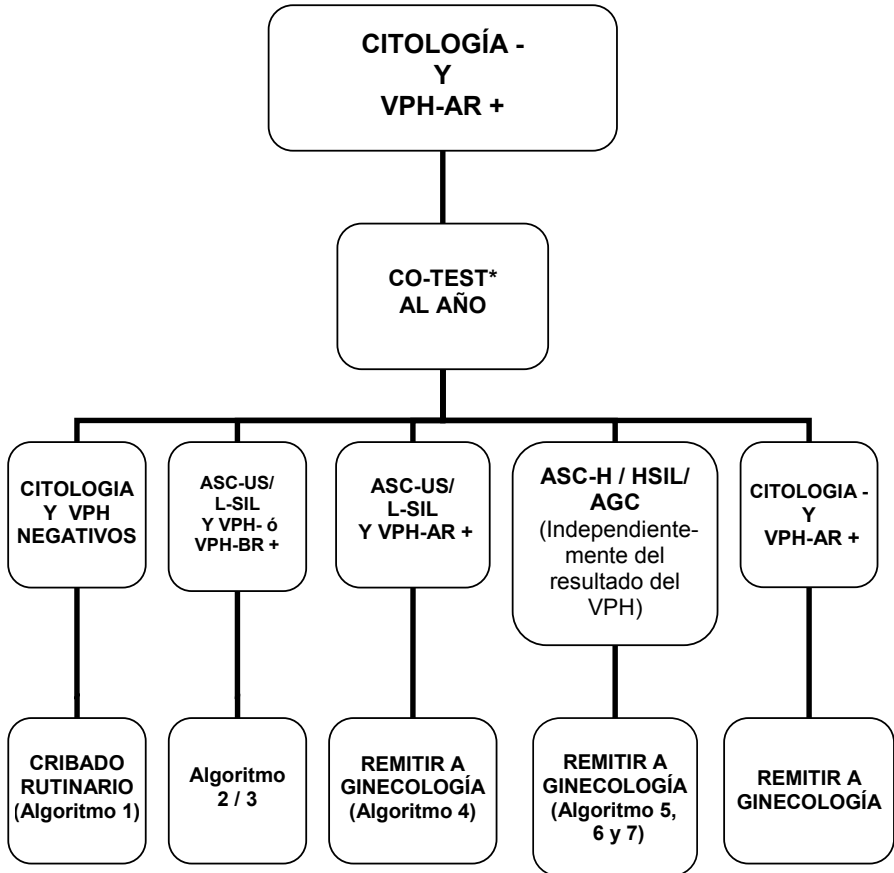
CITOLOGÍA - Y VPH-AR +

CO-TEST* AL AÑO

CITOLOGIA Y VPH NEGATIVOS

ASC-US/ L-SIL Y VPH- ó VPH-BR +

ASC-US/ L-SIL Y VPH-AR +

ASC-H / HSIL/ AGC (Independientemente del resultado del VPH)

CITOLOGIA - Y VPH-AR +

CRIBADO RUTINARIO (Algoritmo 1)

Algoritmo 2 / 3

REMITIR A GINECOLOGÍA (Algoritmo 4)

REMITIR A GINECOLOGÍA (Algoritmo 5, 6 y 7)

REMITIR A GINECOLOGÍA